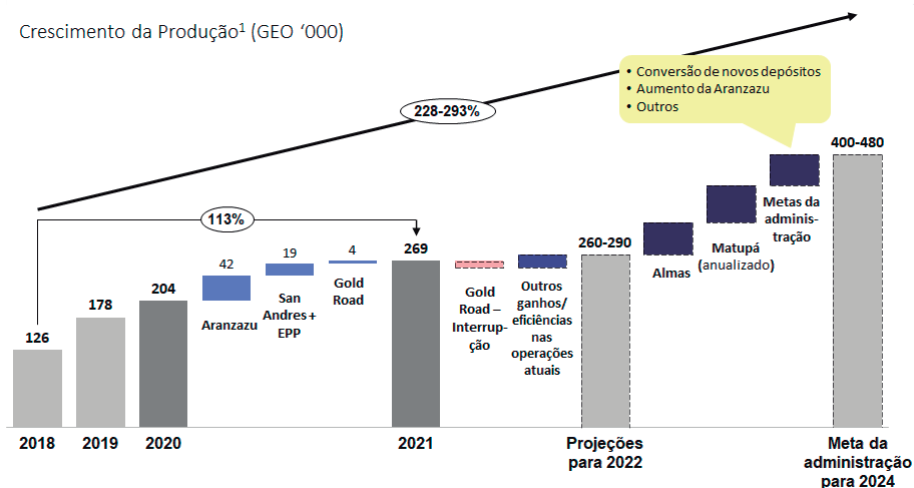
Crescimento da Produção¹ (GEO ‘000)

• Conversão de novos depósitos
• Aumento da Aranzazu
• Outros

228-293%

113%

400-480

Metas da administração

Matupá (anualizado)

Almas

260-290

269

126

178

204

42

19

4

Aranzazu

San Andres + EPP

Gold Road

Gold Road – Interrupção

Outros ganhos/ eficiências nas operações atuais

2018

2019

2020

2021

Projeções para 2022

Meta da administração para 2024